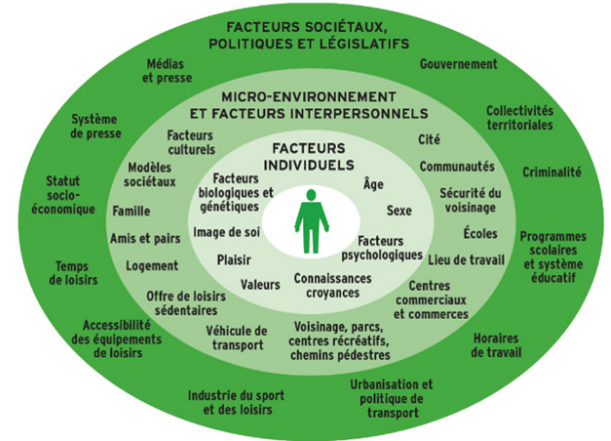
FACTEURS SOCIÉTAUX, POLITIQUES ET LÉGISLATIFS

Médias et presse

Gouvernement

Système de presse

Collectivités territoriales

Statut socio-économique

Criminalité

Temps de loisirs

Programmes scolaires et système éducatif

Accessibilité des équipements de loisirs

Horaires de travail

Industrie du sport et des loisirs

Urbanisation et politique de transport

MICRO-ENVIRONNEMENT ET FACTEURS INTERPERSONNELS

Facteurs culturels

Cité

Modèles sociétaux

Communautés

Famille

Sécurité du voisinage

Amis et pairs

Écoles

Logement

Lieu de travail

Offre de loisirs sédentaires

Centres commerciaux et commerces

Véhicule de transport

Voisinage, parcs, centres récréatifs, chemins pédestres

FACTEURS INDIVIDUELS

Facteurs biologiques et génétiques

Âge

Sexe

Image de soi

Facteurs psychologiques

Plaisir

Valeurs

Connaissances croyances